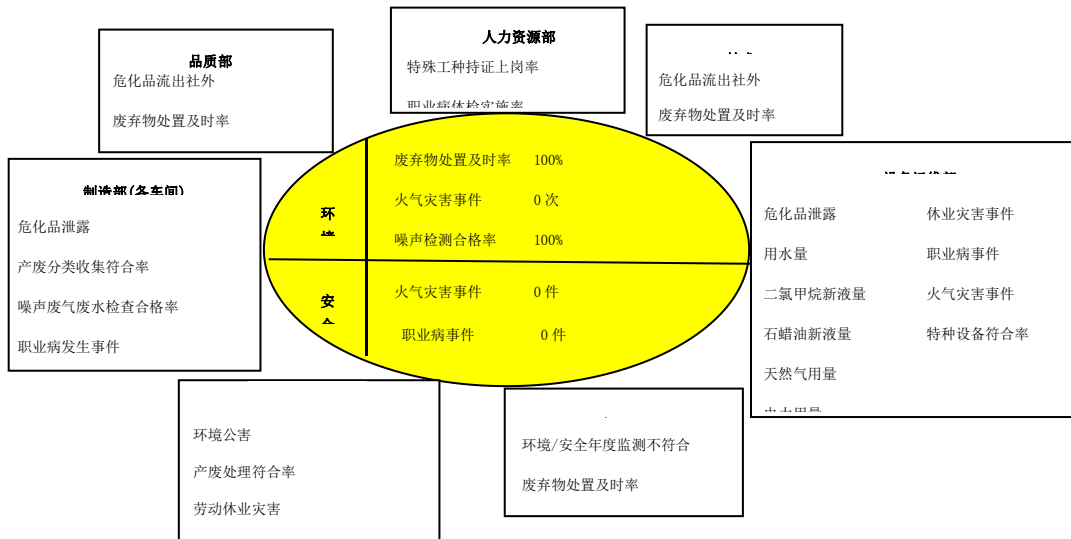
品质部
危化品流出社外
废弃物处置及时率

人力资源部
特殊工种持证上岗率
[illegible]

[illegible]
危化品流出社外
废弃物处置及时率

制造部(各车间)
危化品泄露
产废分类收集符合率
噪声废气废水检查合格率
职业病发生事件

环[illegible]
废弃物处置及时率 100%
火气灾害事件 0 次
噪声检测合格率 100%

安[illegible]
火气灾害事件 0 件
职业病事件 0 件

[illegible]
危化品泄露
用水量
二氯甲烷新液量
石蜡油新液量
天然气用量
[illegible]
休业灾害事件
职业病事件
火气灾害事件
特种设备符合率

环境公害
产废处理符合率
劳动休业灾害

环境/安全年度监测不符合
废弃物处置及时率